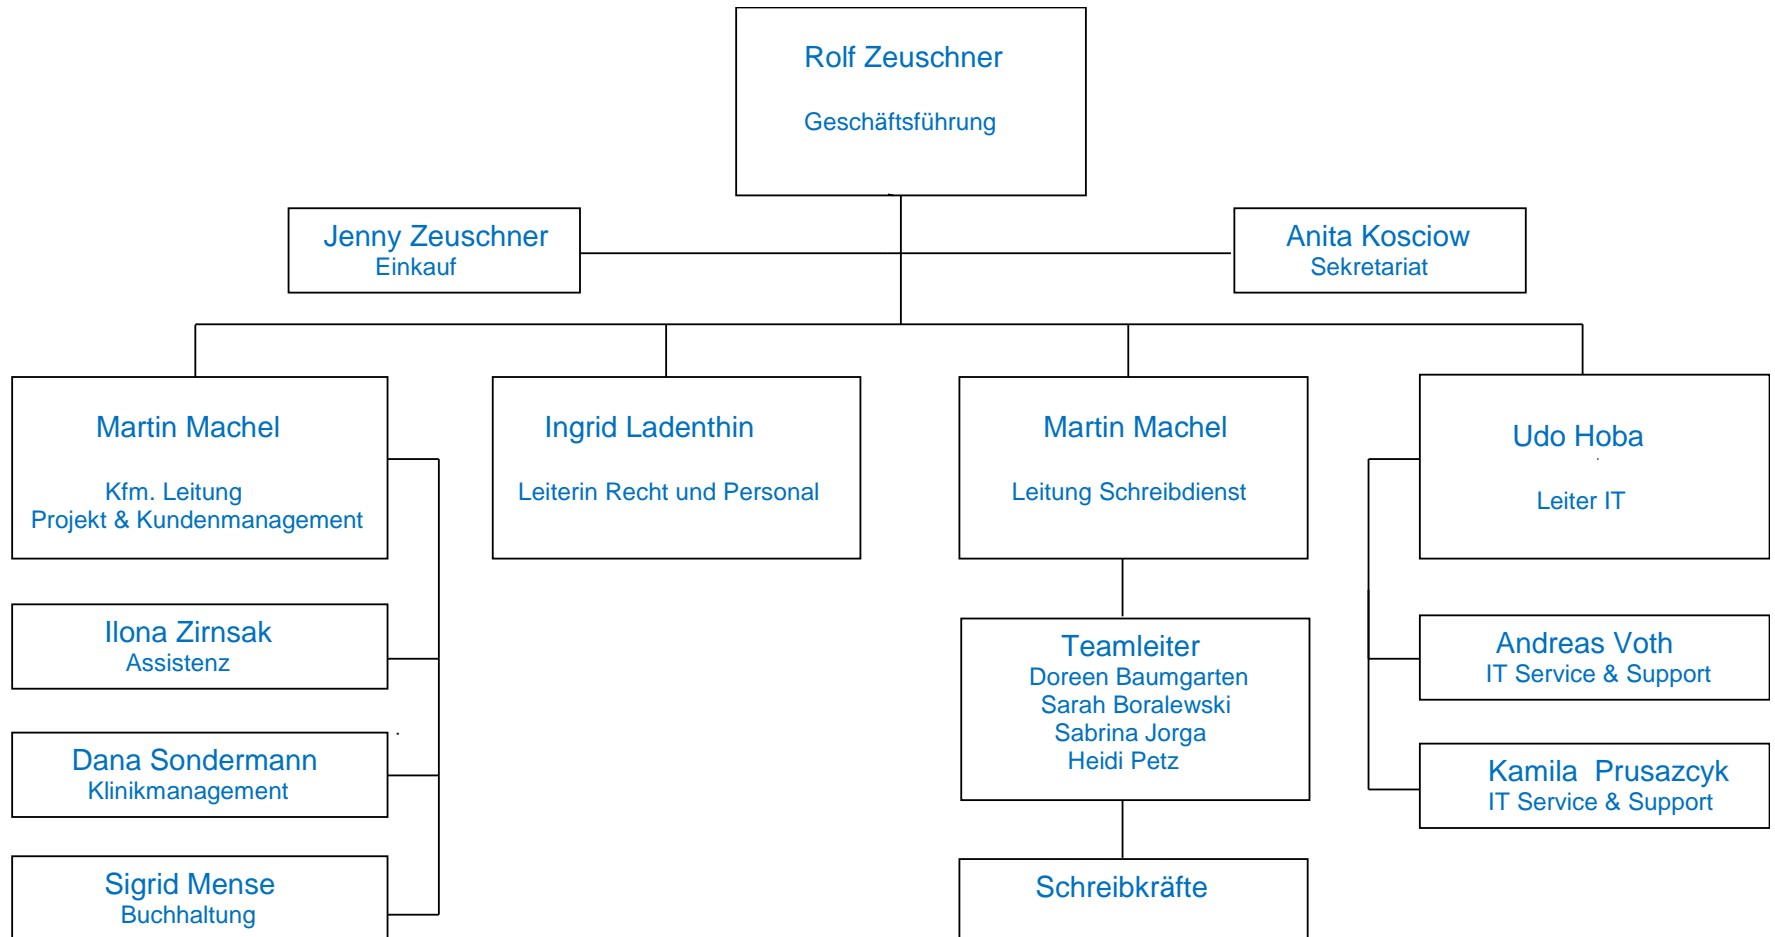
Rolf Zeuschner
Geschäftsführung

Jenny Zeuschner
Einkauf

Anita Kosciow
Sekretariat

Martin Machel
Kfm. Leitung
Projekt & Kundenmanagement

Ingrid Ladenthin
Leiterin Recht und Personal

Martin Machel
Leitung Schreibdienst

Udo Hoba
Leiter IT

Ilona Zirnsak
Assistenz

Dana Sondermann
Klinikmanagement

Sigrid Mense
Buchhaltung

Teamleiter
Doreen Baumgarten
Sarah Boralewski
Sabrina Jorga
Heidi Petz

Schreibkräfte

Andreas Voth
IT Service & Support

Kamila Prusazcyk
IT Service & Support